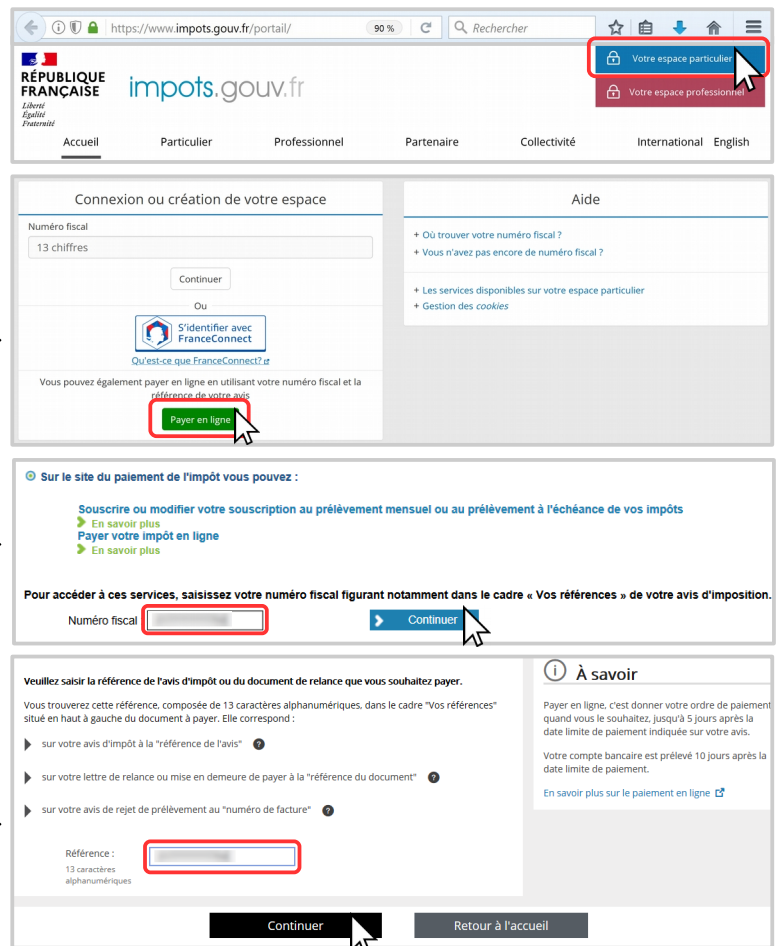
https://www.impots.gouv.fr/portail/ 90 % Rechercher

Votre espace particulier
Votre espace professionnel

RÉPUBLIQUE FRANÇAISE
Liberté Égalité Fraternité

impots.gouv.fr

Accueil Particulier Professionnel Partenaire Collectivité International English

Connexion ou création de votre espace

Numéro fiscal
13 chiffres

Continuer

Ou

S'identifier avec FranceConnect

Qu'est-ce que FranceConnect?

Vous pouvez également payer en ligne en utilisant votre numéro fiscal et la référence de votre avis

Payer en ligne

Aide

+ Où trouver votre numéro fiscal ?
+ Vous n'avez pas encore de numéro fiscal ?

+ Les services disponibles sur votre espace particulier
+ Gestion des *cookies*

Sur le site du paiement de l'impôt vous pouvez :

Souscrire ou modifier votre souscription au prélèvement mensuel ou au prélèvement à l'échéance de vos impôts
En savoir plus
Payer votre impôt en ligne
En savoir plus

Pour accéder à ces services, saisissez votre numéro fiscal figurant notamment dans le cadre « Vos références » de votre avis d'imposition.

Numéro fiscal

Continuer

Veuillez saisir la référence de l'avis d'impôt ou du document de relance que vous souhaitez payer.

Vous trouverez cette référence, composée de 13 caractères alphanumériques, dans le cadre "Vos références" situé en haut à gauche du document à payer. Elle correspond :

sur votre avis d'impôt à la "référence de l'avis"

sur votre lettre de relance ou mise en demeure de payer à la "référence du document"

sur votre avis de rejet de prélèvement au "numéro de facture"

Référence :
13 caractères alphanumériques

À savoir

Payer en ligne, c'est donner votre ordre de paiement quand vous le souhaitez, jusqu'à 5 jours après la date limite de paiement indiquée sur votre avis.

Votre compte bancaire est prélevé 10 jours après la date limite de paiement.

En savoir plus sur le paiement en ligne

Continuer Retour à l'accueil